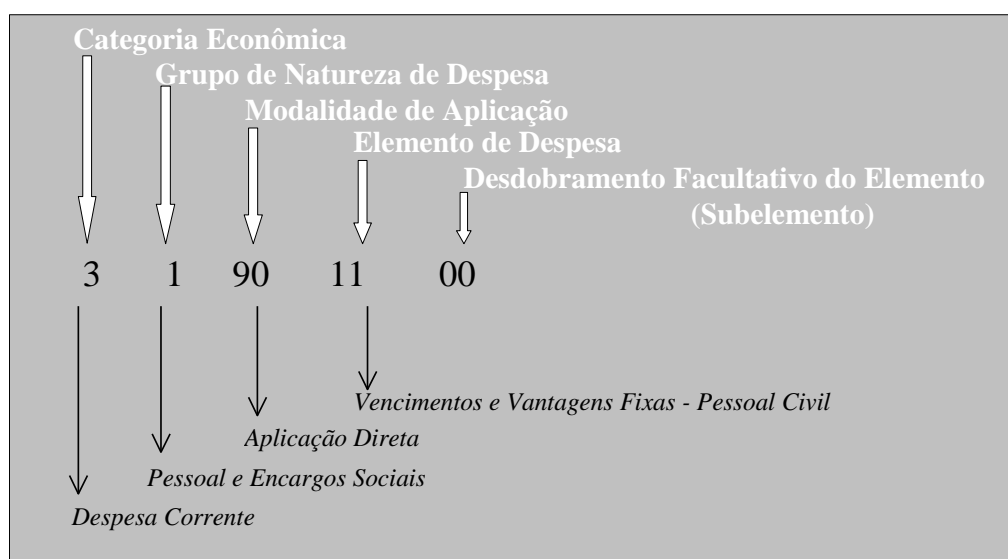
Categoria Econômica

Grupo de Natureza de Despesa

Modalidade de Aplicação

Elemento de Despesa

Desdobramento Facultativo do Elemento (Subelemento)

3 1 90 11 00

Vencimentos e Vantagens Fixas - Pessoal Civil

Aplicação Direta

Pessoal e Encargos Sociais

Despesa Corrente